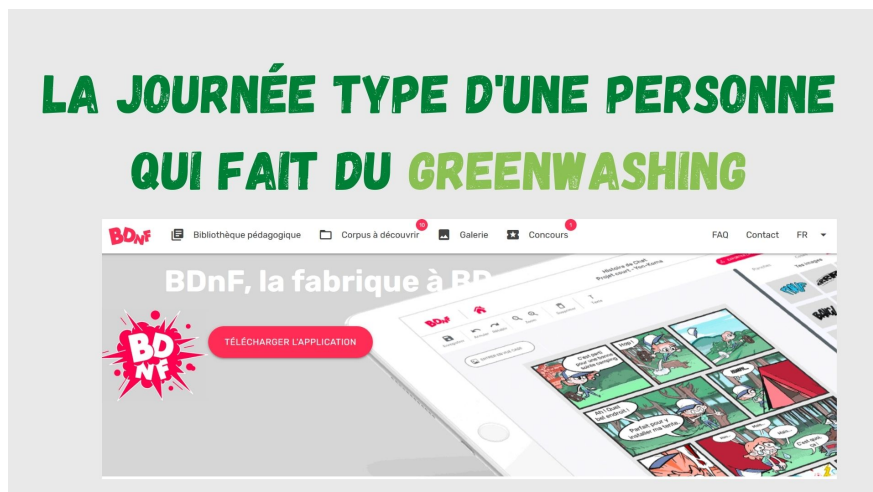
LA JOURNÉE TYPE D'UNE PERSONNE QUI FAIT DU GREENWASHING

BDnF Bibliothèque pédagogique Corpus à découvrir 10 Galerie Concours 1 FAQ Contact FR

BDnF, la fabrique à B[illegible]

BD NF

TÉLÉCHARGER L'APPLICATION

BDnF

C'est quoi pour une bonne tente crampe?

Ah ! Quel bel endroit !

Parfait pour y installer ma tente.